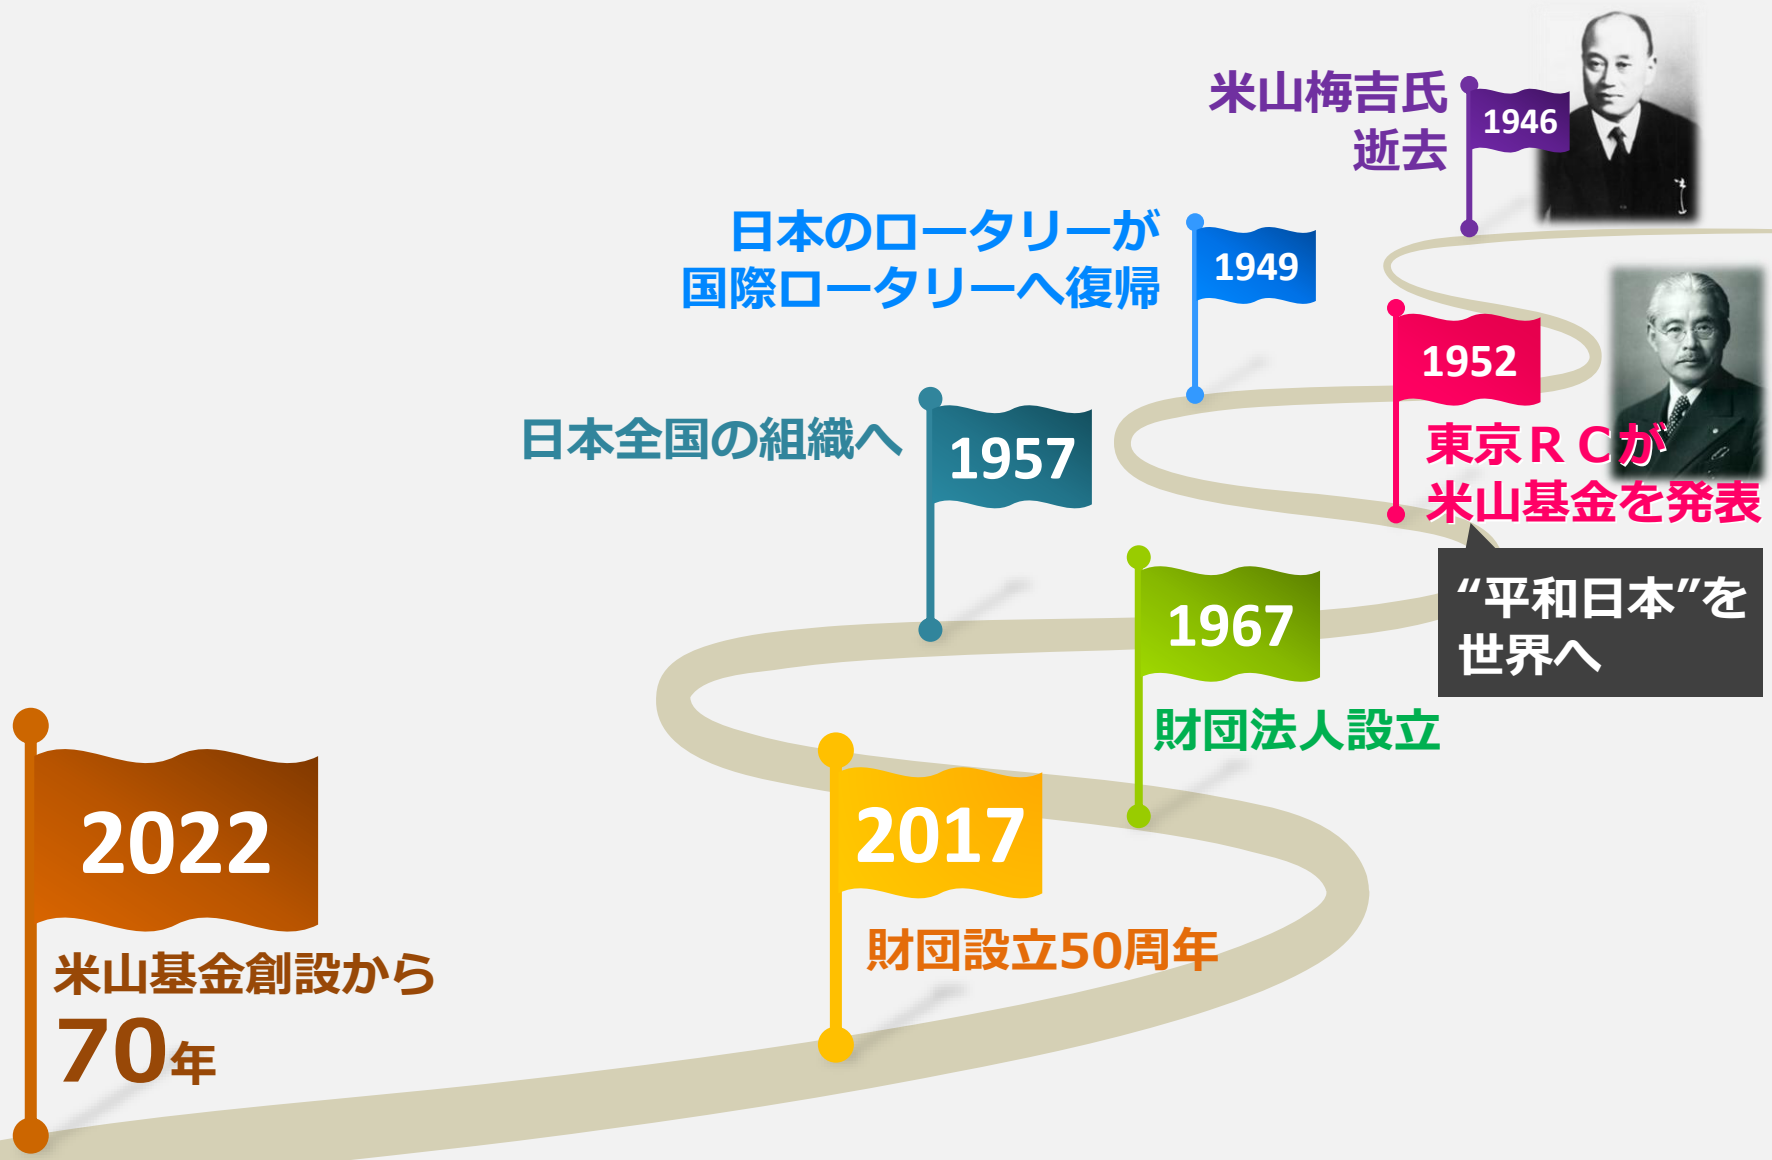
米山梅吉氏
逝去

1946

日本のロータリーが
国際ロータリーへ復帰

1949

1952

東京ＲＣが
米山基金を発表

“平和日本”を
世界へ

日本全国の組織へ

1957

1967

財団法人設立

2022

米山基金創設から
70年

2017

財団設立50周年